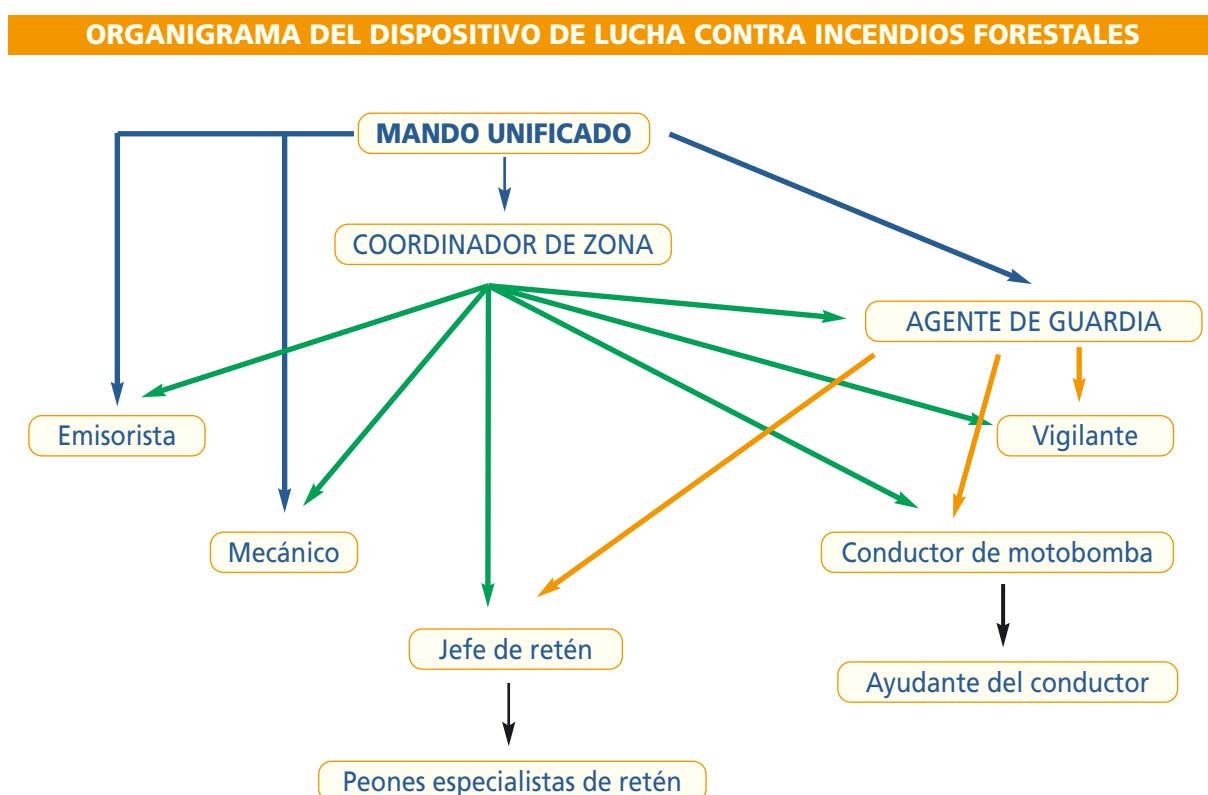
ORGANIGRAMA DEL DISPOSITIVO DE LUCHA CONTRA INCENDIOS FORESTALES

MANDO UNIFICADO

COORDINADOR DE ZONA

AGENTE DE GUARDIA

Emisorista

Vigilante

Mecánico

Conductor de motobomba

Jefe de retén

Ayudante del conductor

Peones especialistas de retén